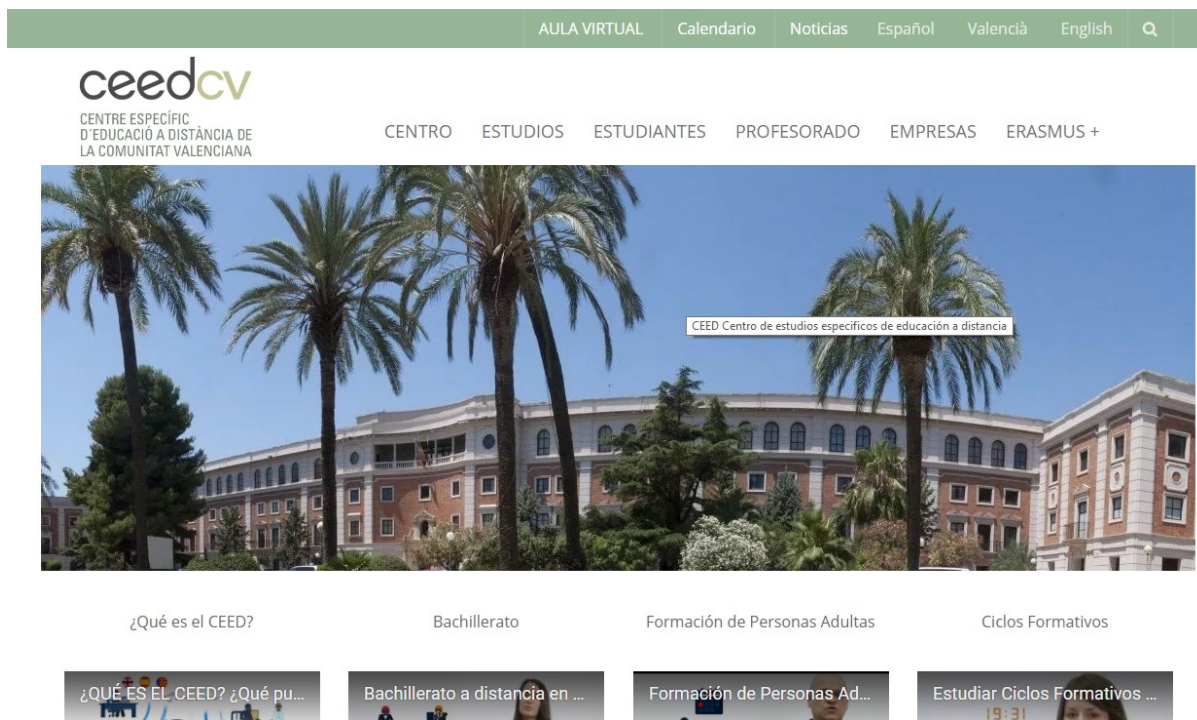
AULA VIRTUAL Calendario Noticias Español València English

ceedcv
CENTRE ESPECÍFIC D'EDUCACIÓ A DISTÀNCIA DE LA COMUNITAT VALENCIANA

CENTRO ESTUDIOS ESTUDIANTES PROFESORADO EMPRESAS ERASMUS +

CEED Centro de estudios especificos de educación a distancia

¿Qué es el CEED?

Bachillerato

Formación de Personas Adultas

Ciclos Formativos

¿QUÉ ES EL CEED? ¿Qué pu...

Bachillerato a distancia en ...

Formación de Personas Ad...

Estudiar Ciclos Formativos ...

19:31